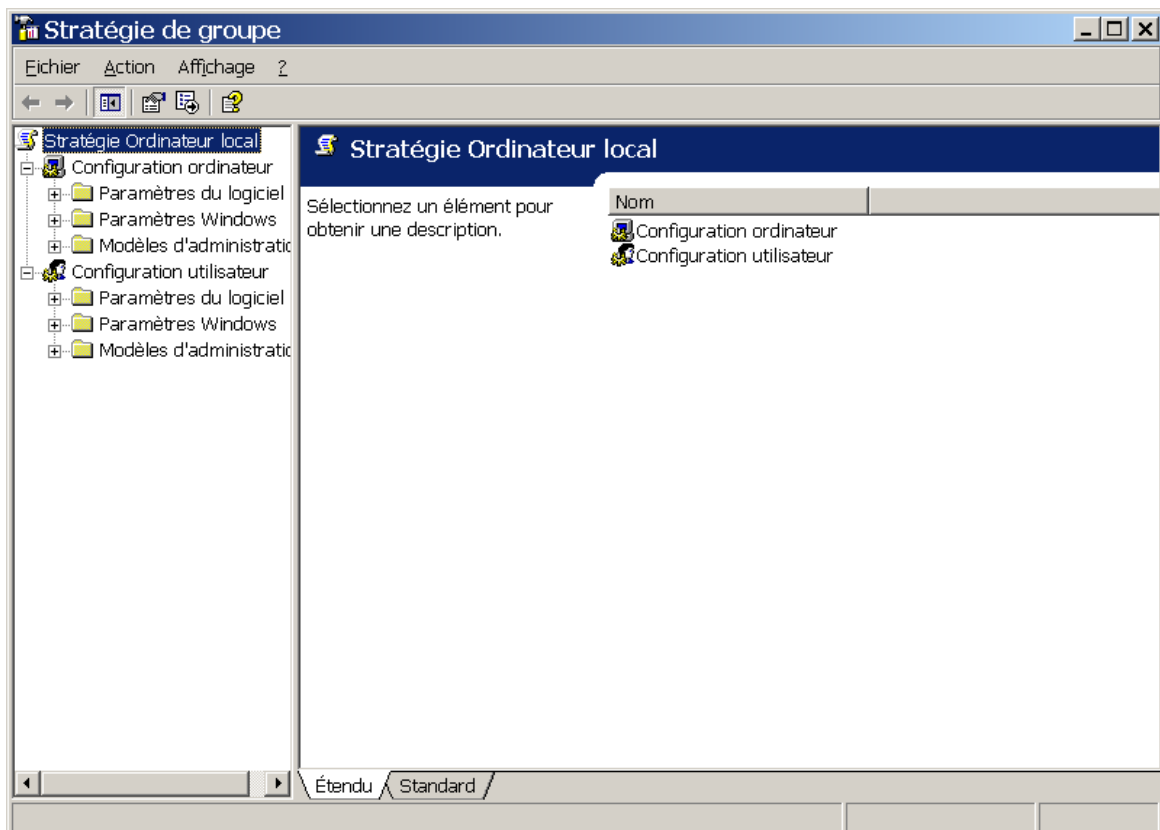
Stratégie de groupe

Fichier Action Affichage ?

Stratégie Ordinateur local
Configuration ordinateur
Paramètres du logiciel
Paramètres Windows
Modèles d'administratic
Configuration utilisateur
Paramètres du logiciel
Paramètres Windows
Modèles d'administratic

Stratégie Ordinateur local

Sélectionnez un élément pour obtenir une description.

| Nom |
|---|
| Configuration ordinateur |
| Configuration utilisateur |

Étendu Standard